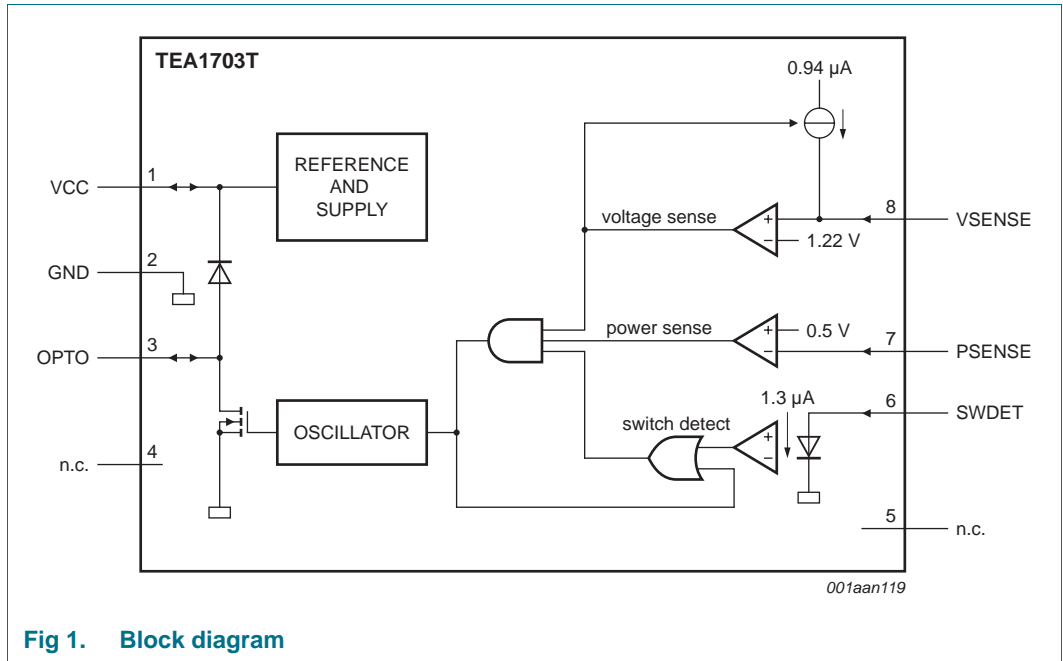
TEA1703T

0.94 μA

REFERENCE AND SUPPLY

VCC 1

8 VSENSE

voltage sense

+
−
1.22 V

GND 2

OPTO 3

power sense

+
−
0.5 V

7 PSENSE

1.3 μA

6 SWDET

OSCILLATOR

switch detect

+
−

n.c. 4

5 n.c.

001aan119

Fig 1. Block diagram